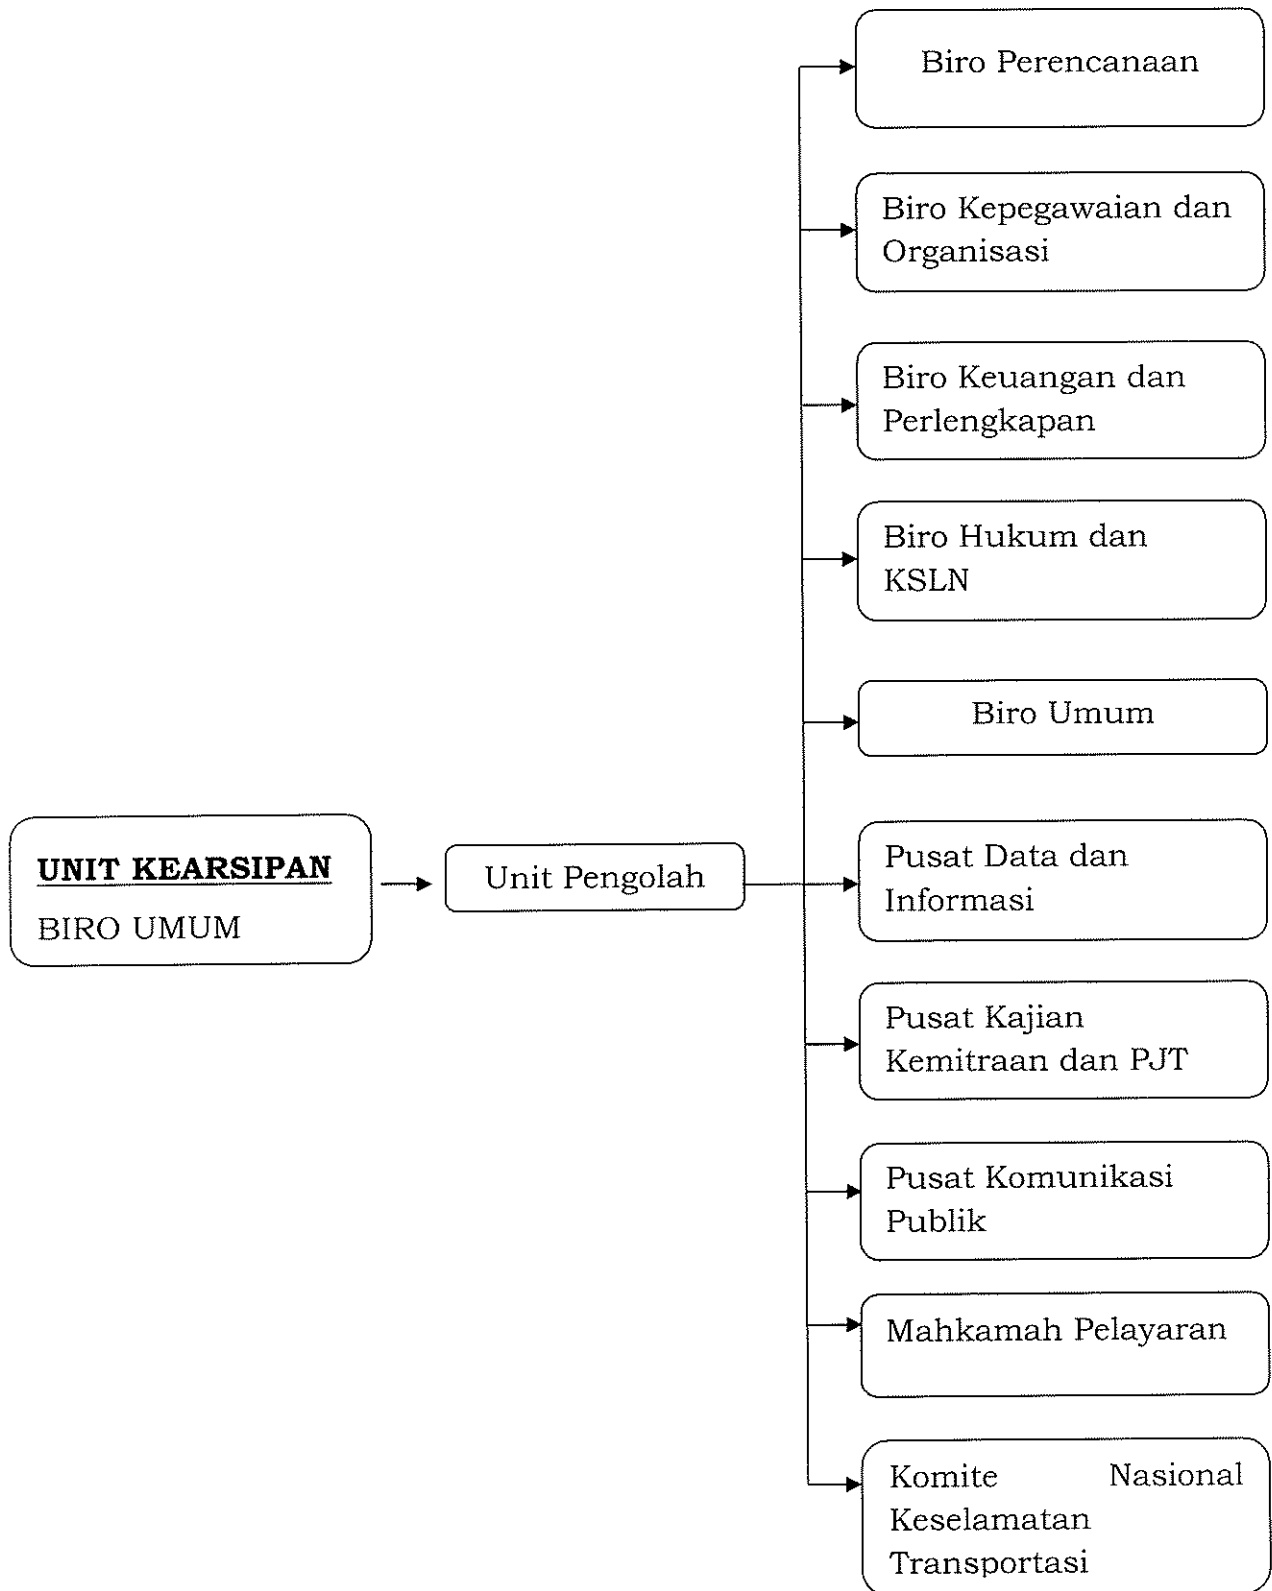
UNIT KEARSIPAN
BIRO UMUM

Unit Pengolah

Biro Perencanaan

Biro Kepegawaian dan Organisasi

Biro Keuangan dan Perlengkapan

Biro Hukum dan KSLN

Biro Umum

Pusat Data dan Informasi

Pusat Kajian Kemitraan dan PJT

Pusat Komunikasi Publik

Mahkamah Pelayaran

Komite Nasional Keselamatan Transportasi